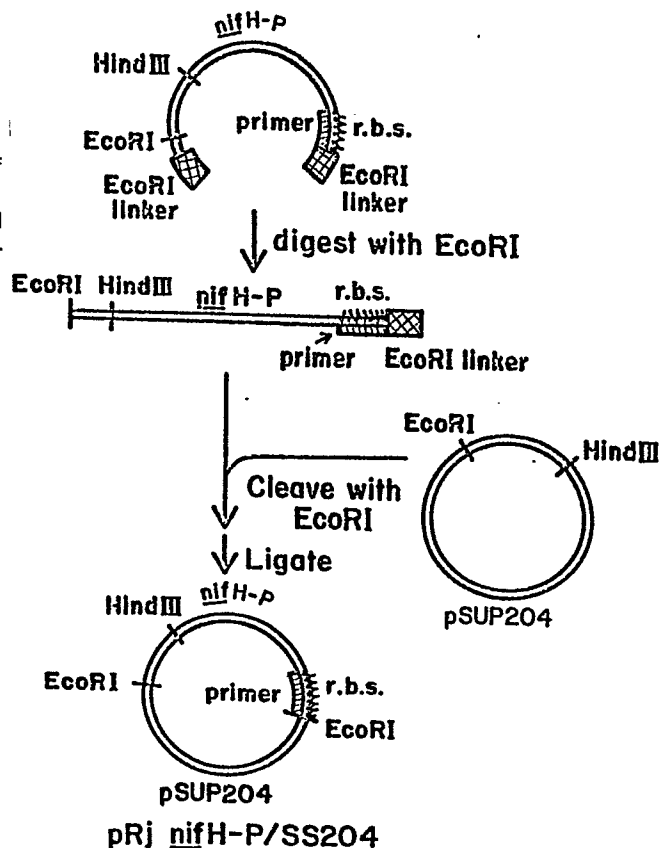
nifH-P
HindIII
EcoRI
EcoRI linker
primer
r.b.s.
EcoRI linker

digest with EcoRI

EcoRI HindIII nifH-P r.b.s.
primer EcoRI linker

EcoRI
HindIII
Cleave with EcoRI
pSUP204

Ligate

HindIII nifH-P
EcoRI
primer
r.b.s.
EcoRI
pSUP204

pRj nifH-P/SS204